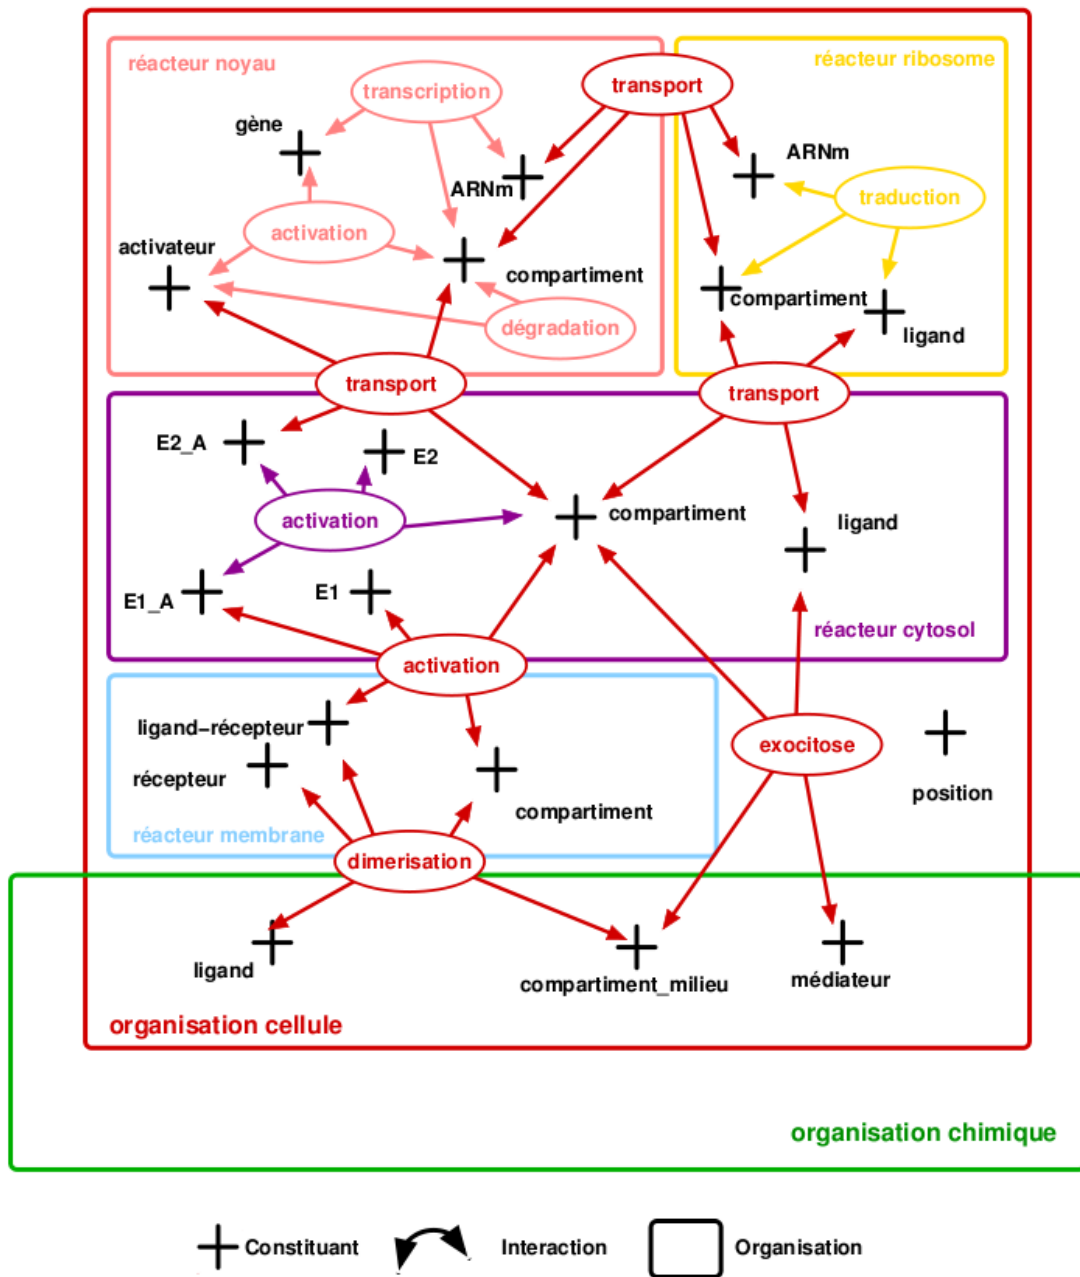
réacteur noyau
transcription
transport
réacteur ribosome
gène
ARNm
ARNm
traduction
activation
activateur
compartiment
compartiment
ligand
dégradation
transport
transport
E2_A
E2
activation
compartiment
ligand
E1_A
E1
réacteur cytosol
activation
ligand–récepteur
récepteur
compartiment
exocitose
position
réacteur membrane
dimerisation
ligand
compartiment_milieu
médiateur
organisation cellule
organisation chimique
Constituant
Interaction
Organisation